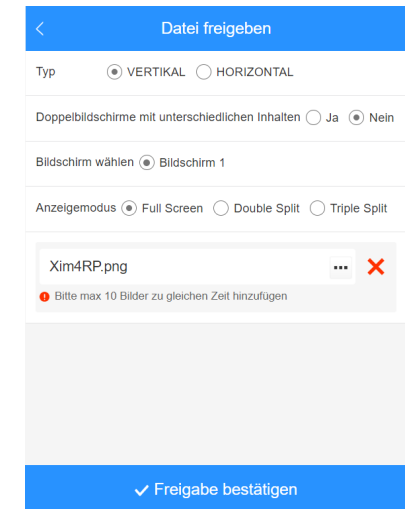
<

Datei freigeben

Typ VERTIKAL HORIZONTAL

Doppelbildschirme mit unterschiedlichen Inhalten Ja Nein

Bildschirm wählen Bildschirm 1

Anzeigemodus Full Screen Double Split Triple Split

Xim4RP.png ···

Bitte max 10 Bilder zu gleichen Zeit hinzufügen

✓ Freigabe bestätigen